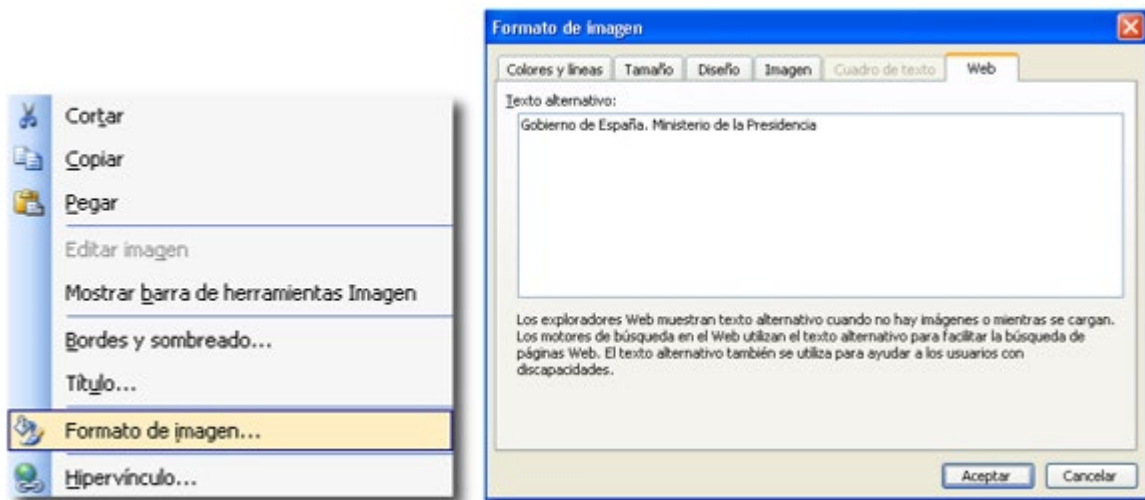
Cortar
Copiar
Pegar
Editar imagen
Mostrar barra de herramientas Imagen
Bordes y sombreado...
Título...
Formato de imagen...
Hipervínculo...

Formato de imagen

Colores y líneas | Tamaño | Diseño | Imagen | Cuadro de texto | Web

Texto alternativo:

Gobierno de España. Ministerio de la Presidencia

Los exploradores Web muestran texto alternativo cuando no hay imágenes o mientras se cargan. Los motores de búsqueda en el Web utilizan el texto alternativo para facilitar la búsqueda de páginas Web. El texto alternativo también se utiliza para ayudar a los usuarios con discapacidades.

Aceptar
Cancelar